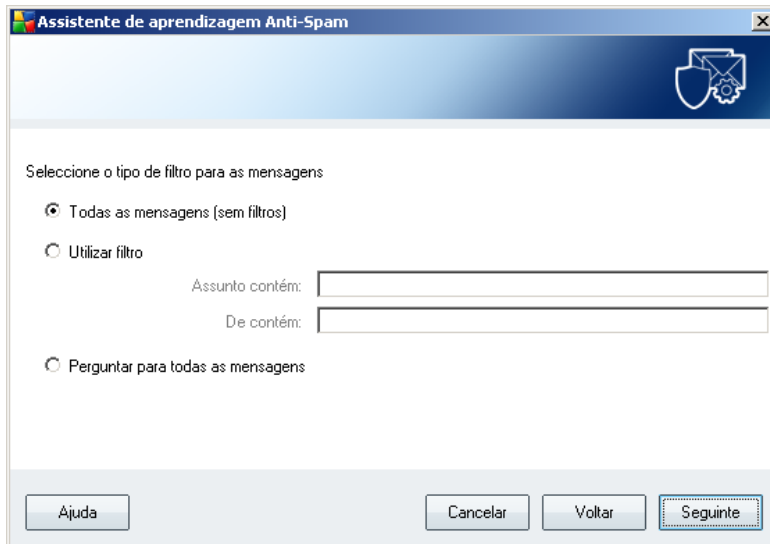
Assistente de aprendizagem Anti-Spam

Seleccione o tipo de filtro para as mensagens

Todas as mensagens (sem filtros)

Utilizar filtro

Assunto contém:

De contém:

Perguntar para todas as mensagens

Ajuda

Cancelar

Voltar

Seguinte